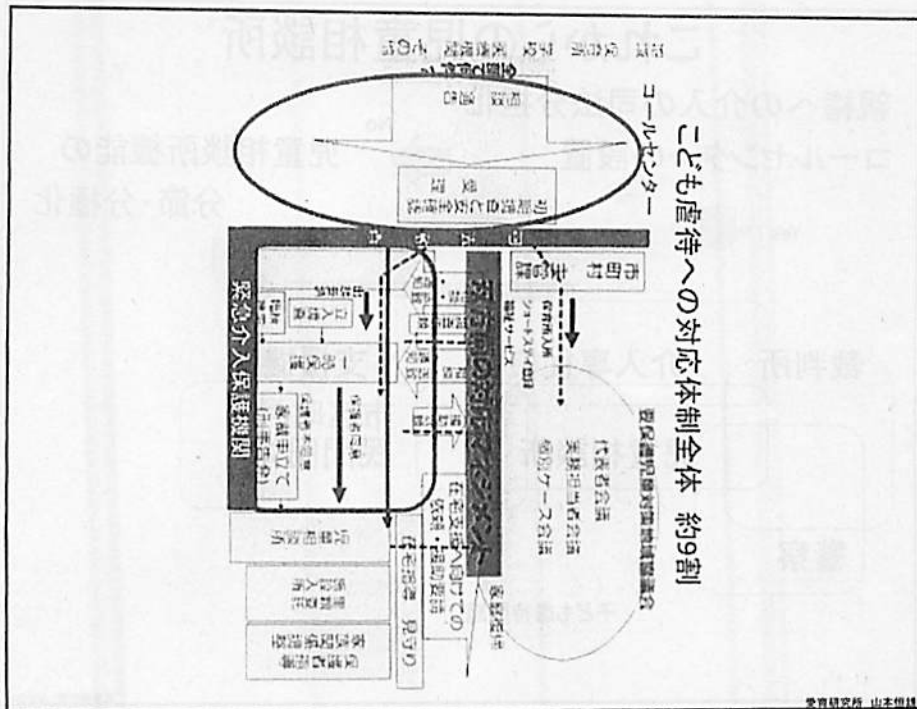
こども虐待への対応体制全体　約9割

コールセンター

要保護児童対策地域協議会

代表者会議

実務担当者会議

個別ケース会議

市町村

緊急介入保護機関

在宅支援へ向けての援助・指導

在宅指導　見守り

保護者指導

家庭裁判所

愛育研究所　山本恒雄